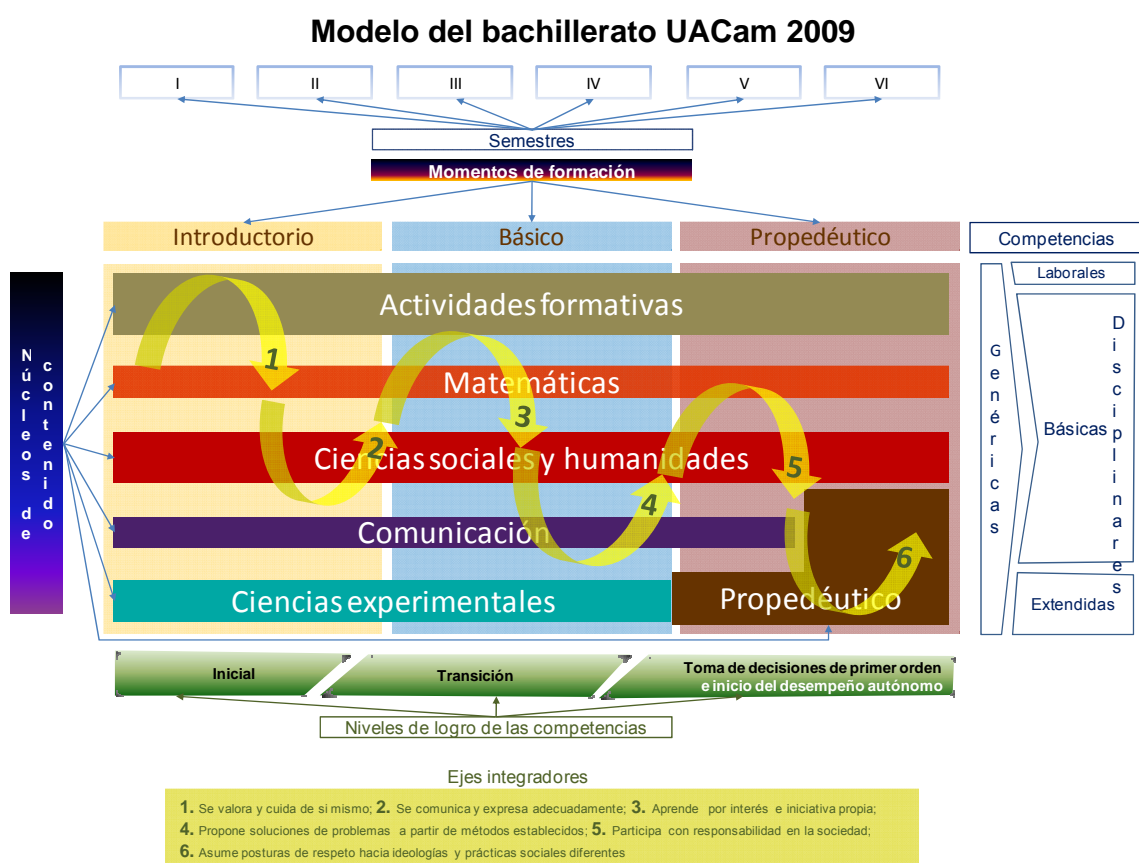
Modelo del bachillerato UACam 2009

I
II
III
IV
V
VI

Semestres

Momentos de formación

Introductorio
Básico
Propedéutico

Competencias

Núcleos de contenido

Actividades formativas
Matemáticas
Ciencias sociales y humanidades
Comunicación
Ciencias experimentales
Propedéutico

1
2
3
4
5
6

Laborales
Genéricas
Básicas
Disciplinares
Extendidas

Inicial
Transición
Toma de decisiones de primer orden e inicio del desempeño autónomo

Niveles de logro de las competencias

Ejes integradores

1. Se valora y cuida de si mismo; 2. Se comunica y expresa adecuadamente; 3. Aprende por interés e iniciativa propia;
4. Propone soluciones de problemas a partir de métodos establecidos; 5. Participa con responsabilidad en la sociedad;
6. Asume posturas de respeto hacia ideologías y prácticas sociales diferentes